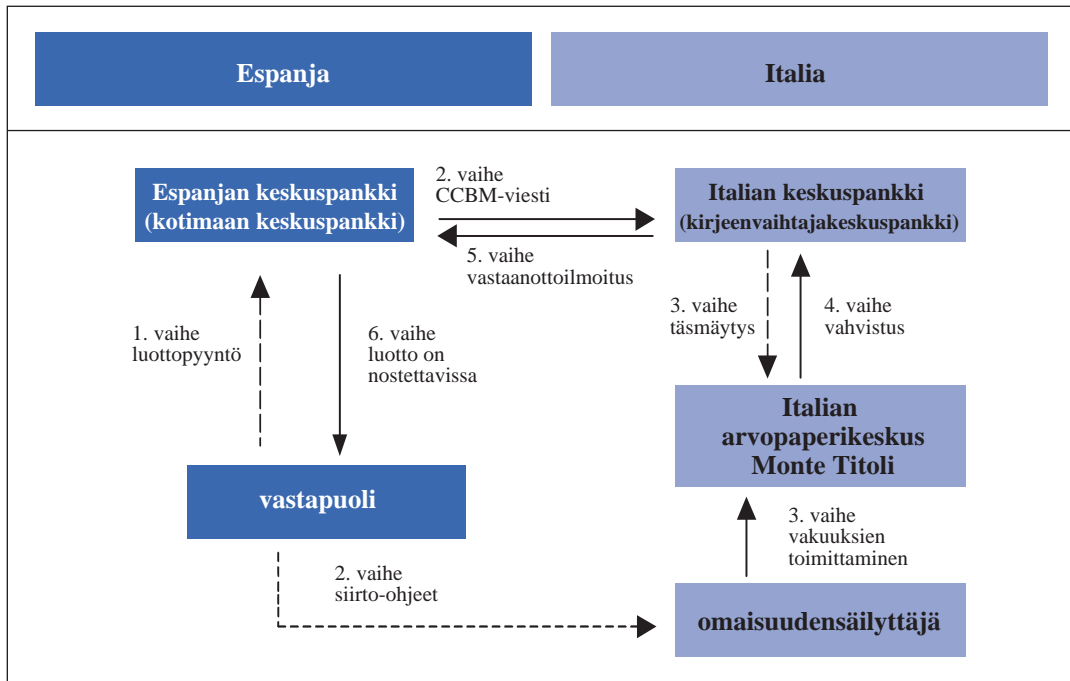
Espanja

Italia

Espanjan keskuspankki (kotimaan keskuspankki)

2. vaihe CCBM-viesti

5. vaihe vastaanottoilmoitus

Italian keskuspankki (kirjeenvaihtajakeskuspankki)

1. vaihe luottopyyntö

6. vaihe luotto on nostettavissa

3. vaihe täsmäytys

4. vaihe vahvistus

Italian arvopaperikeskus Monte Titoli

vastapuoli

3. vaihe vakuuksien toimittaminen

2. vaihe siirto-ohjeet

omaisuudensäilyttäjä